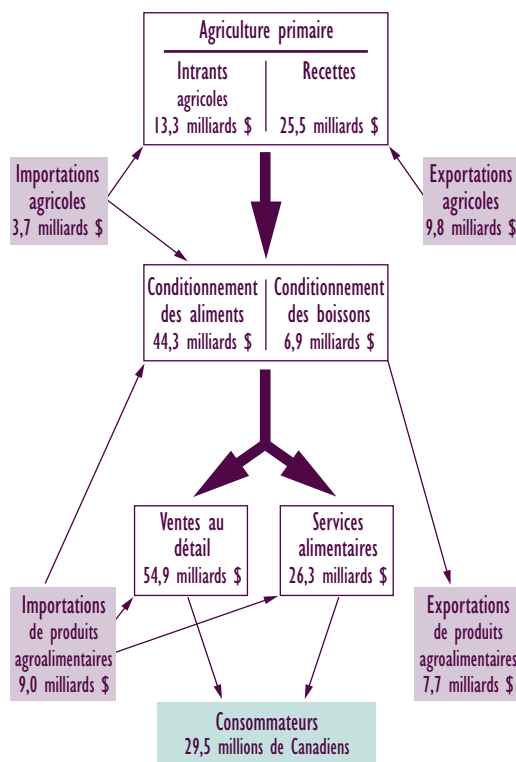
Agriculture primaire

Intrants agricoles 13,3 milliards $

Recettes 25,5 milliards $

Importations agricoles 3,7 milliards $

Exportations agricoles 9,8 milliards $

Conditionnement des aliments 44,3 milliards $

Conditionnement des boissons 6,9 milliards $

Ventes au détail 54,9 milliards $

Services alimentaires 26,3 milliards $

Importations de produits agroalimentaires 9,0 milliards $

Exportations de produits agroalimentaires 7,7 milliards $

Consommateurs 29,5 millions de Canadiens